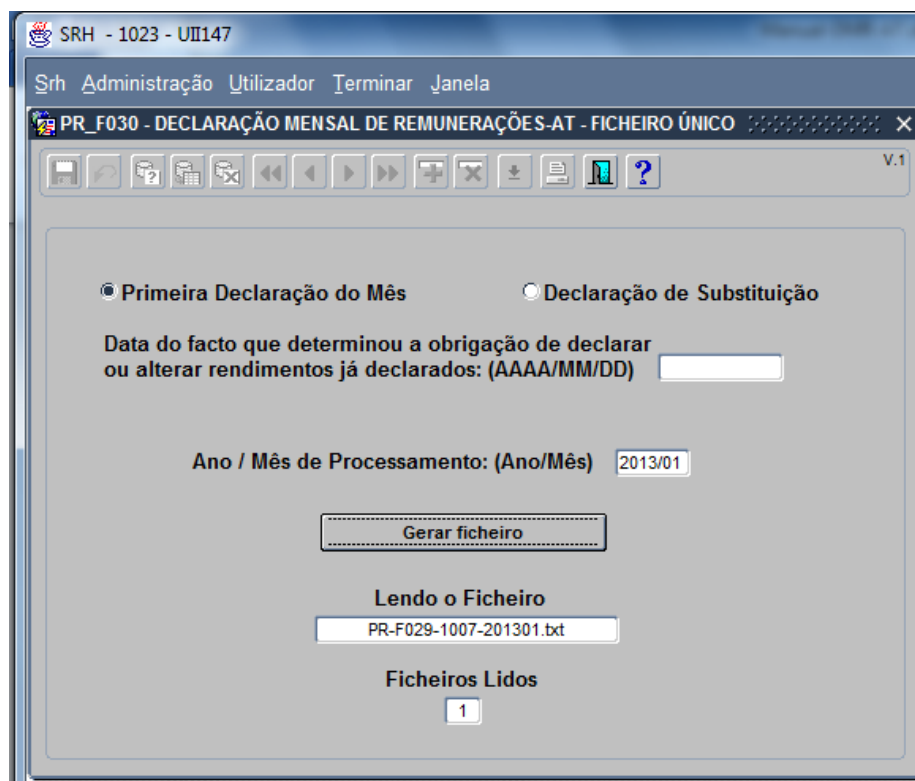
SRH - 1023 - UII147

Srh Administração Utilizador Terminar Janela

PR_F030 - DECLARAÇÃO MENSAL DE REMUNERAÇÕES-AT - FICHEIRO ÚNICO

V.1

Primeira Declaração do Mês

Declaração de Substituição

Data do facto que determinou a obrigação de declarar ou alterar rendimentos já declarados: (AAAA/MM/DD)

Ano / Mês de Processamento: (Ano/Mês) 2013/01

Gerar ficheiro

Lendo o Ficheiro

PR-F029-1007-201301.txt

Ficheiros Lidos

1